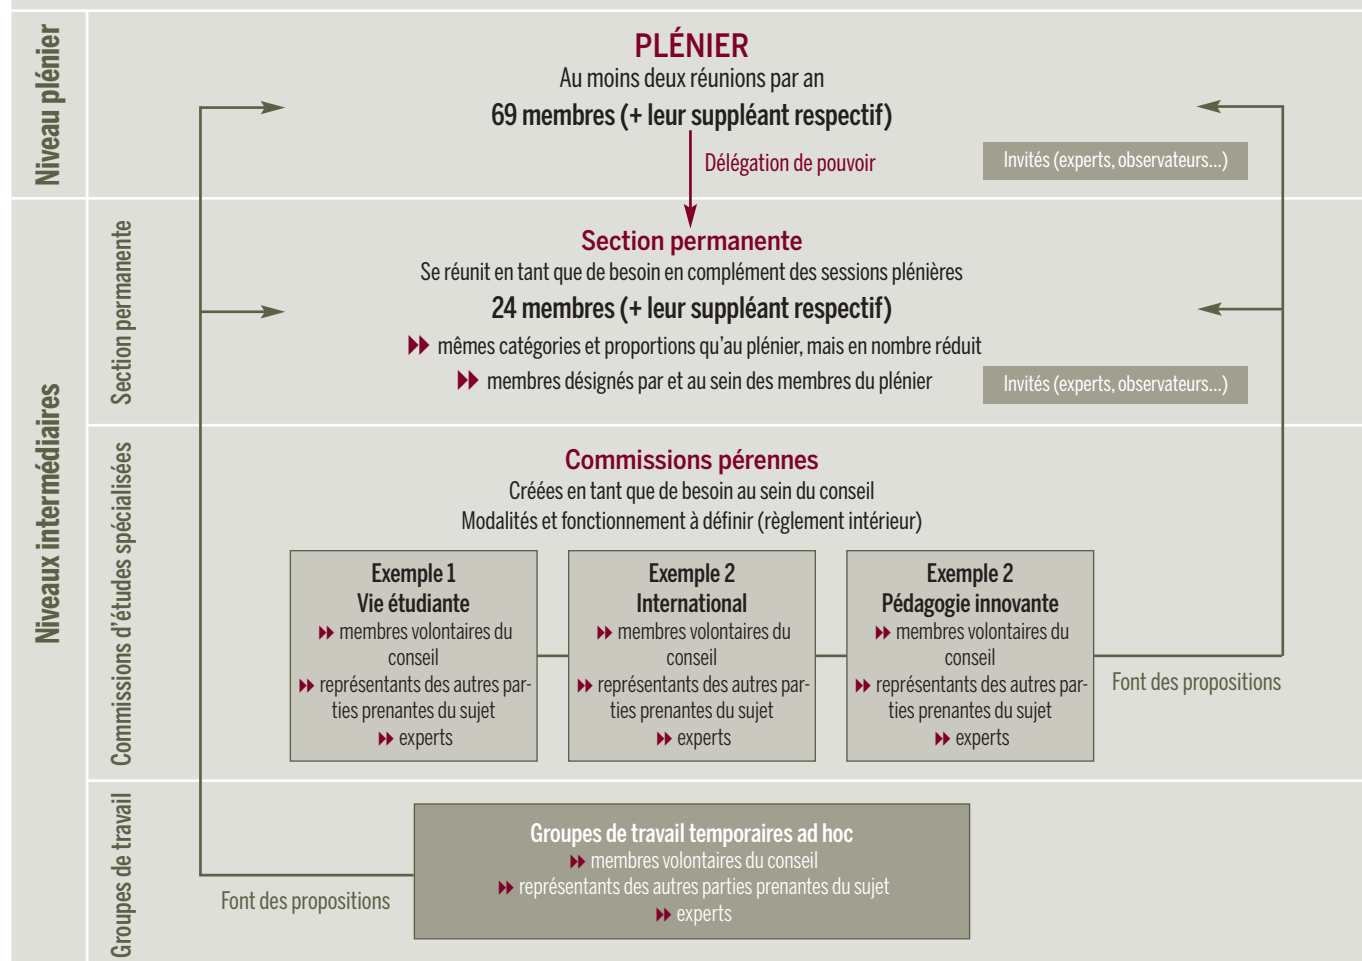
Niveau plénier

PLÉNIER
Au moins deux réunions par an
69 membres (+ leur suppléant respectif)

Délégation de pouvoir

Invités (experts, observateurs...)

Niveaux intermédiaires

Section permanente

Section permanente
Se réunit en tant que de besoin en complément des sessions plénières
24 membres (+ leur suppléant respectif)
mêmes catégories et proportions qu'au plénier, mais en nombre réduit
membres désignés par et au sein des membres du plénier

Invités (experts, observateurs...)

Commissions d'études spécialisées

Commissions pérennes
Créées en tant que de besoin au sein du conseil
Modalités et fonctionnement à définir (règlement intérieur)

Exemple 1
Vie étudiante
membres volontaires du conseil
représentants des autres parties prenantes du sujet
experts

Exemple 2
International
membres volontaires du conseil
représentants des autres parties prenantes du sujet
experts

Exemple 2
Pédagogie innovante
membres volontaires du conseil
représentants des autres parties prenantes du sujet
experts

Font des propositions

Groupes de travail

Font des propositions

Groupes de travail temporaires ad hoc
membres volontaires du conseil
représentants des autres parties prenantes du sujet
experts